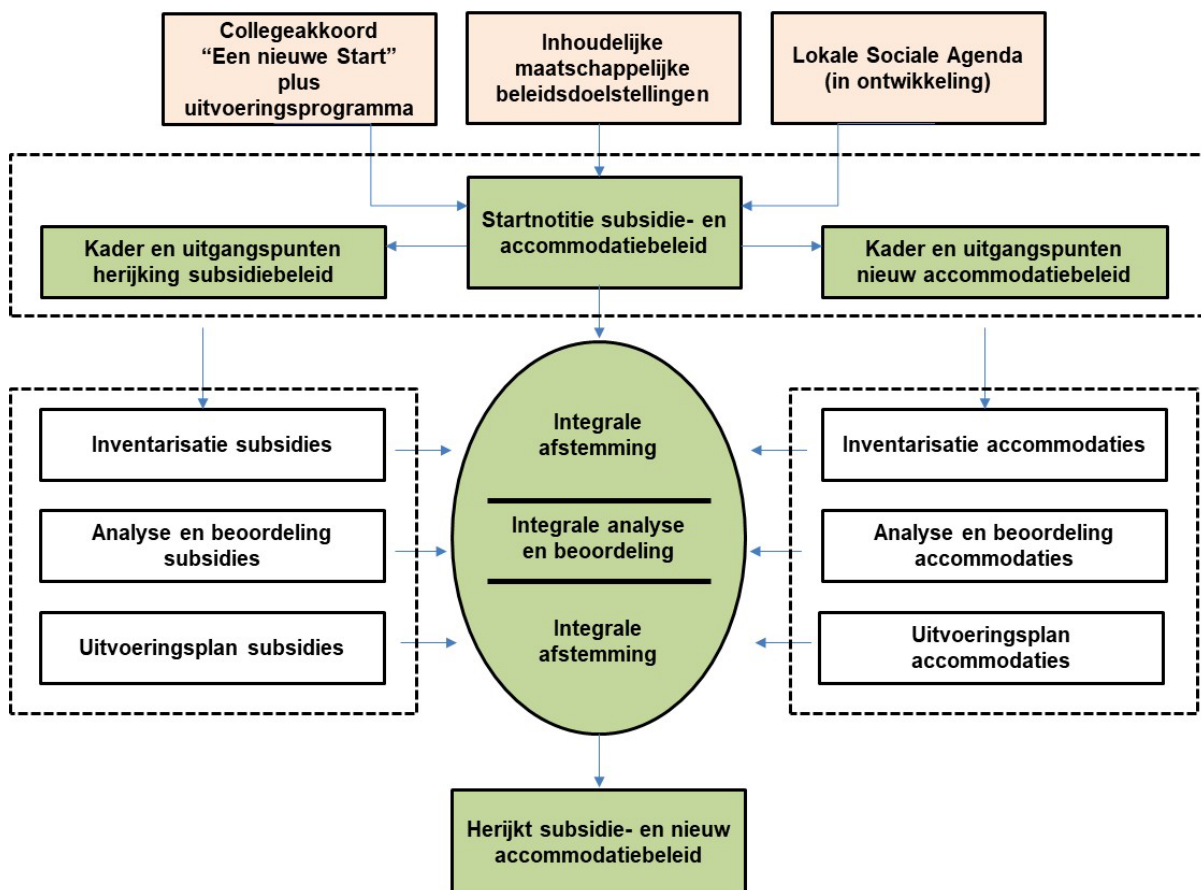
Collegeakkoord
“Een nieuwe Start”
plus
uitvoeringsprogramma

Inhoudelijke
maatschappelijke
beleidsdoelstellingen

Lokale Sociale Agenda
(in ontwikkeling)

Startnotitie subsidie- en accommodatiebeleid

Kader en uitgangspunten herijking subsidiebeleid

Kader en uitgangspunten nieuw accommodatiebeleid

Inventarisatie subsidies

Analyse en beoordeling subsidies

Uitvoeringsplan subsidies

Integrale afstemming

Integrale analyse en beoordeling

Integrale afstemming

Inventarisatie accommodaties

Analyse en beoordeling accommodaties

Uitvoeringsplan accommodaties

Herijkt subsidie- en nieuw accommodatiebeleid